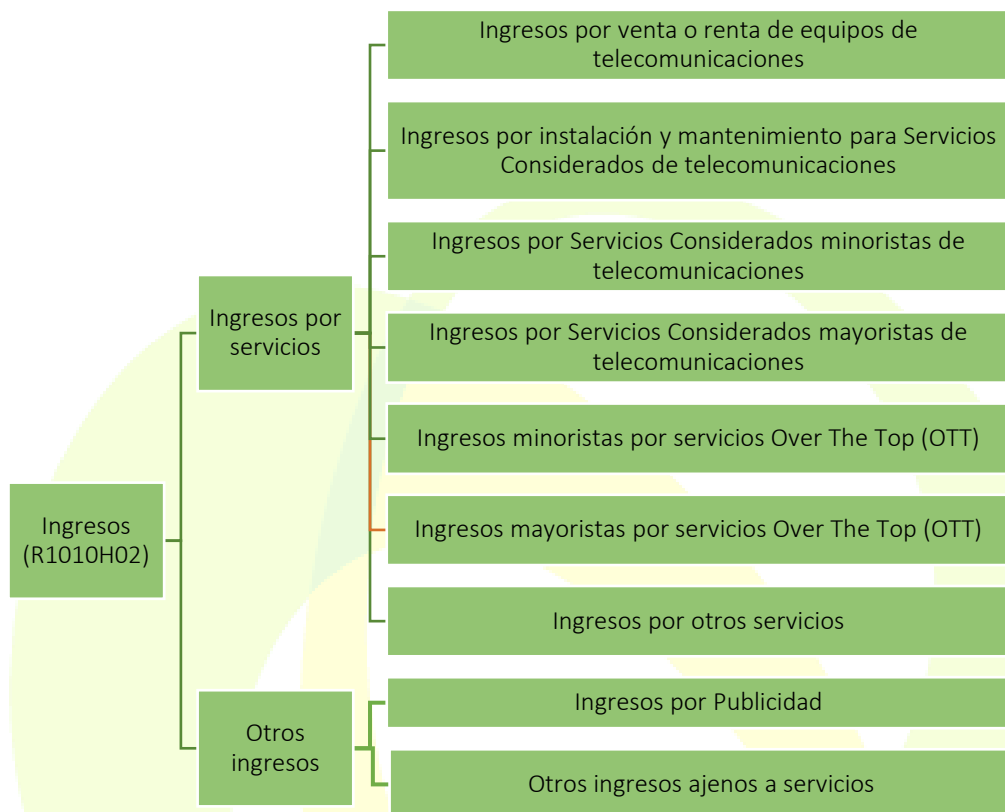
Ingresos (R1010H02)

Ingresos por servicios

Ingresos por venta o renta de equipos de telecomunicaciones

Ingresos por instalación y mantenimiento para Servicios Considerados de telecomunicaciones

Ingresos por Servicios Considerados minoristas de telecomunicaciones

Ingresos por Servicios Considerados mayoristas de telecomunicaciones

Ingresos minoristas por servicios Over The Top (OTT)

Ingresos mayoristas por servicios Over The Top (OTT)

Ingresos por otros servicios

Otros ingresos

Ingresos por Publicidad

Otros ingresos ajenos a servicios